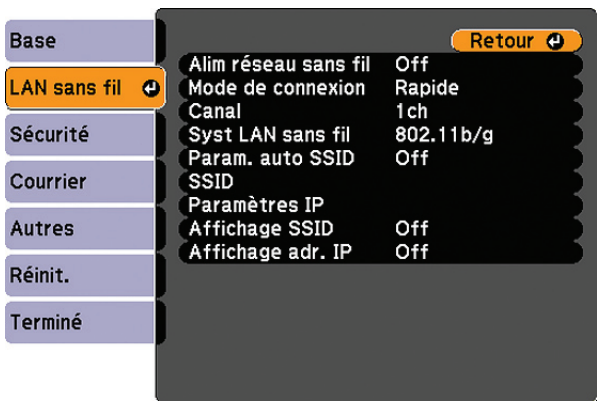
Base
LAN sans fil
Sécurité
Courrier
Autres
Réinit.
Terminé

Retour

| | |
|---|---|
| Alim réseau sans fil | Off |
| Mode de connexion | Rapide |
| Canal | 1ch |
| Syst LAN sans fil | 802.11b/g |
| Param. auto SSID | Off |
| SSID | |
| Paramètres IP | |
| Affichage SSID | Off |
| Affichage adr. IP | Off |